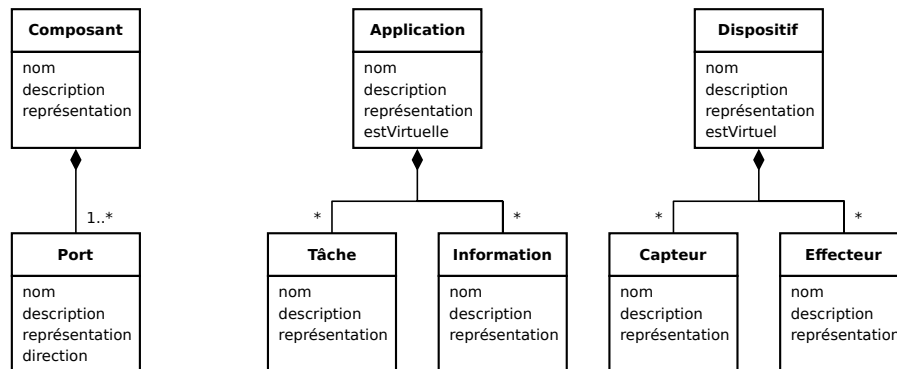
Composant
nom
description
représentation

1..*

Port
nom
description
représentation
direction

Application
nom
description
représentation
estVirtuelle

*

*

Tâche
nom
description
représentation

Information
nom
description
représentation

Dispositif
nom
description
représentation
estVirtuel

*

*

Capteur
nom
description
représentation

Effecteur
nom
description
représentatio